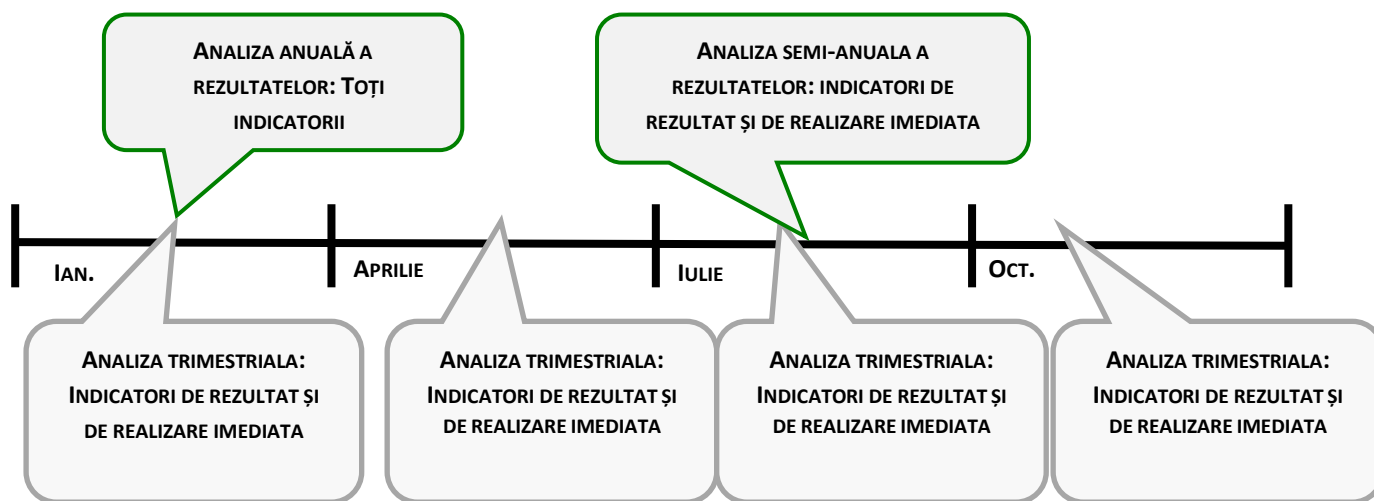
ANALIZA ANUALĂ A REZULTATELOR: TOȚI INDICATORII

ANALIZA SEMI-ANUALA A REZULTATELOR: INDICATORI DE REZULTAT ȘI DE REALIZARE IMEDIATA

IAN.

APRILIE

IULIE

OCT.

ANALIZA TRIMESTRIALA: INDICATORI DE REZULTAT ȘI DE REALIZARE IMEDIATA

ANALIZA TRIMESTRIALA: INDICATORI DE REZULTAT ȘI DE REALIZARE IMEDIATA

ANALIZA TRIMESTRIALA: INDICATORI DE REZULTAT ȘI DE REALIZARE IMEDIATA

ANALIZA TRIMESTRIALA: INDICATORI DE REZULTAT ȘI DE REALIZARE IMEDIATA